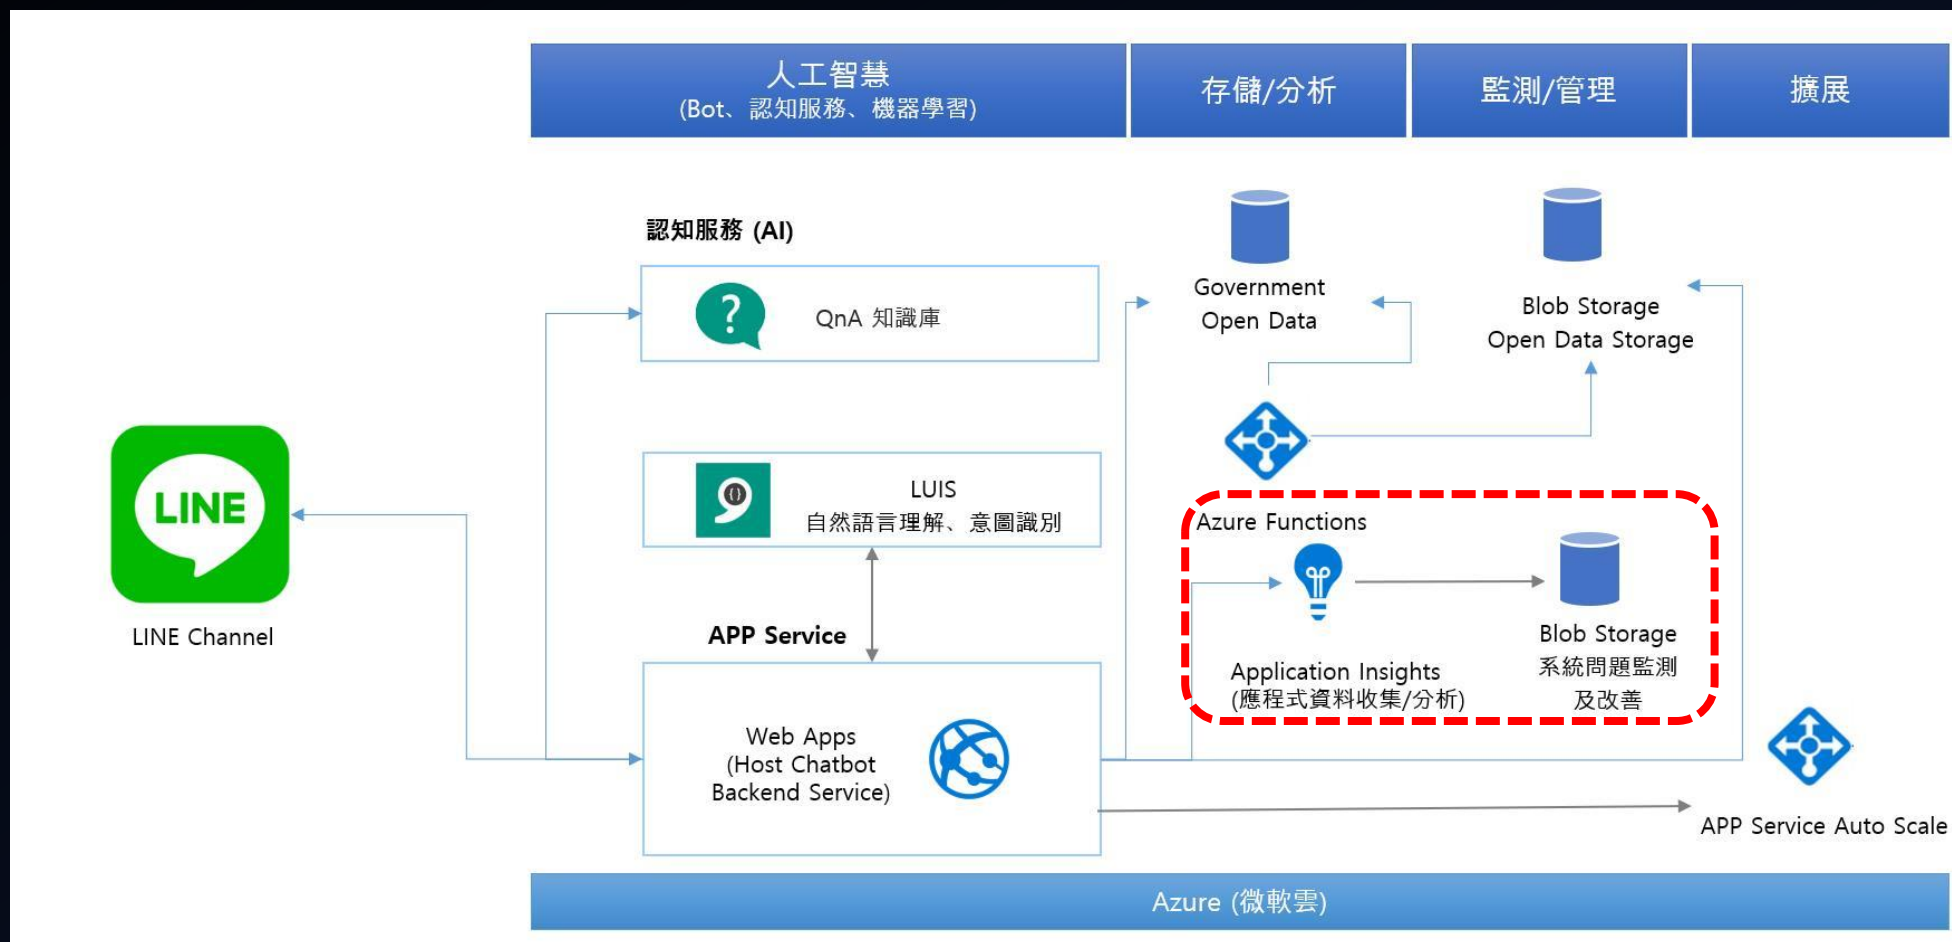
人工智慧
(Bot、認知服務、機器學習)

存儲/分析

監測/管理

擴展

認知服務 (AI)

QnA 知識庫

LUIS
自然語言理解、意圖識別

APP Service

Web Apps
(Host Chatbot
Backend Service)

LINE

LINE Channel

Government
Open Data

Blob Storage
Open Data Storage

Azure Functions

Application Insights
(應程式資料收集/分析)

Blob Storage
系統問題監測
及改善

APP Service Auto Scale

Azure (微軟雲)